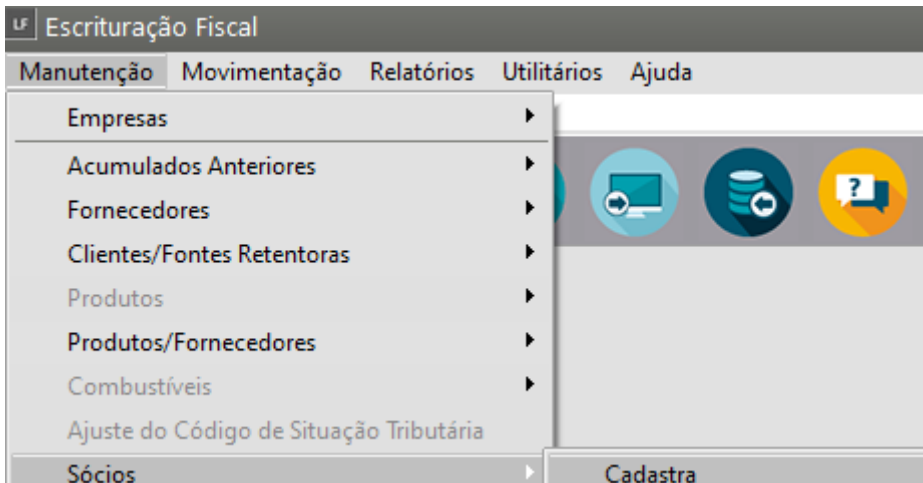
LF Escrituração Fiscal

Manutenção Movimentação Relatórios Utilitários Ajuda

Empresas

Acumulados Anteriores

Fornecedores

Clientes/Fontes Retentoras

Produtos

Produtos/Fornecedores

Combustíveis

Ajuste do Código de Situação Tributária

Sócios

Cadastra